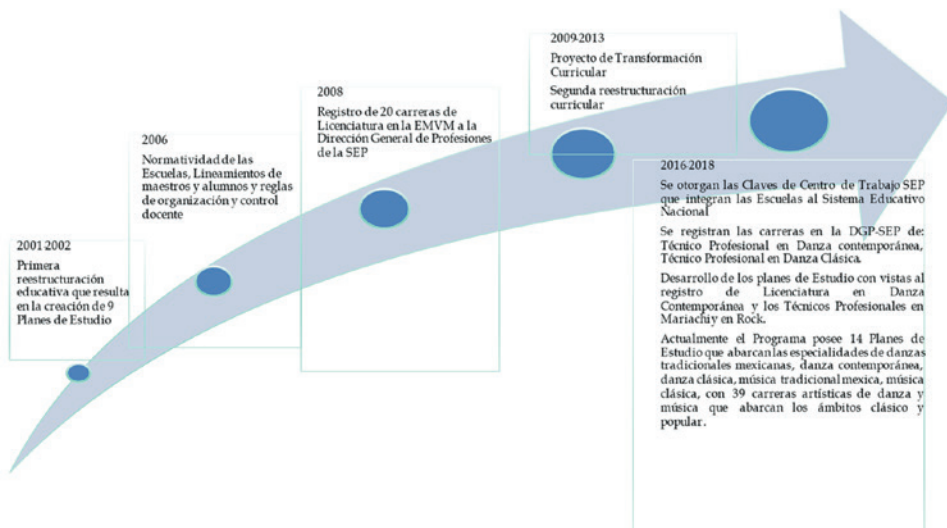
2001-2002
Primera reestructuración educativa que resulta en la creación de 9 Planes de Estudio

2006
Normatividad de las Escuelas, Lineamientos de maestros y alumnos y reglas de organización y control docente

2008
Registro de 20 carreras de Licenciatura en la EMVM a la Dirección General de Profesiones de la SEP

2009-2013
Proyecto de Transformación Curricular
Segunda reestructuración curricular

2016-2018
Se otorgan las Claves de Centro de Trabajo SEP que integran las Escuelas al Sistema Educativo Nacional

Se registran las carreras en la DGP-SEP de: Técnico Profesional en Danza contemporánea, Técnico Profesional en Danza Clásica.

Desarrollo de los planes de Estudio con vistas al registro de Licenciatura en Danza Contemporánea y los Técnicos Profesionales en Mariachi y en Rock.

Actualmente el Programa posee 14 Planes de Estudio que abarcan las especialidades de danzas tradicionales mexicanas, danza contemporánea, danza clásica, música tradicional mexica, música clásica, con 39 carreras artísticas de danza y música que abarcan los ámbitos clásico y popular.